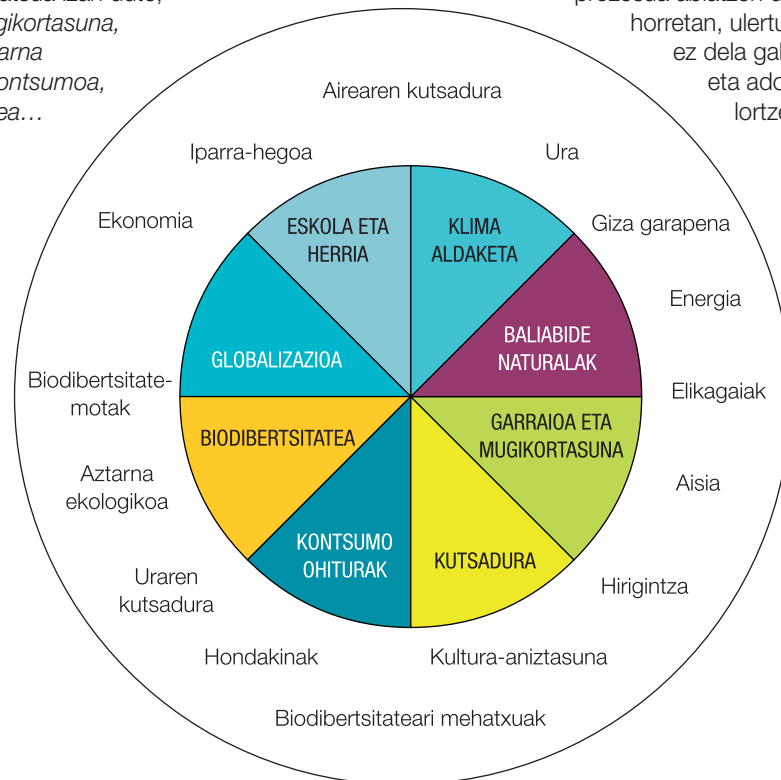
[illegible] gikortasuna, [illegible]arna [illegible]ontsumoa, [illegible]ea…

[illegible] horretan, ulertu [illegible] ez dela gal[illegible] eta ado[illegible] lortz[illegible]

Airearen kutsadura

Iparra-hegoa

Ura

Ekonomia

Giza garapena

Energia

Biodibertsitate-motak

Elikagaiak

Aztarna ekologikoa

Aisia

Uraren kutsadura

Hirigintza

Hondakinak

Kultura-aniztasuna

Biodibertsitateari mehatxuak

ESKOLA ETA HERRIA

KLIMA ALDAKETA

GLOBALIZAZIOA

BALIABIDE NATURALAK

BIODIBERTSITATEA

GARRAIOA ETA MUGIKORTASUNA

KONTSUMO OHITURAK

KUTSADURA